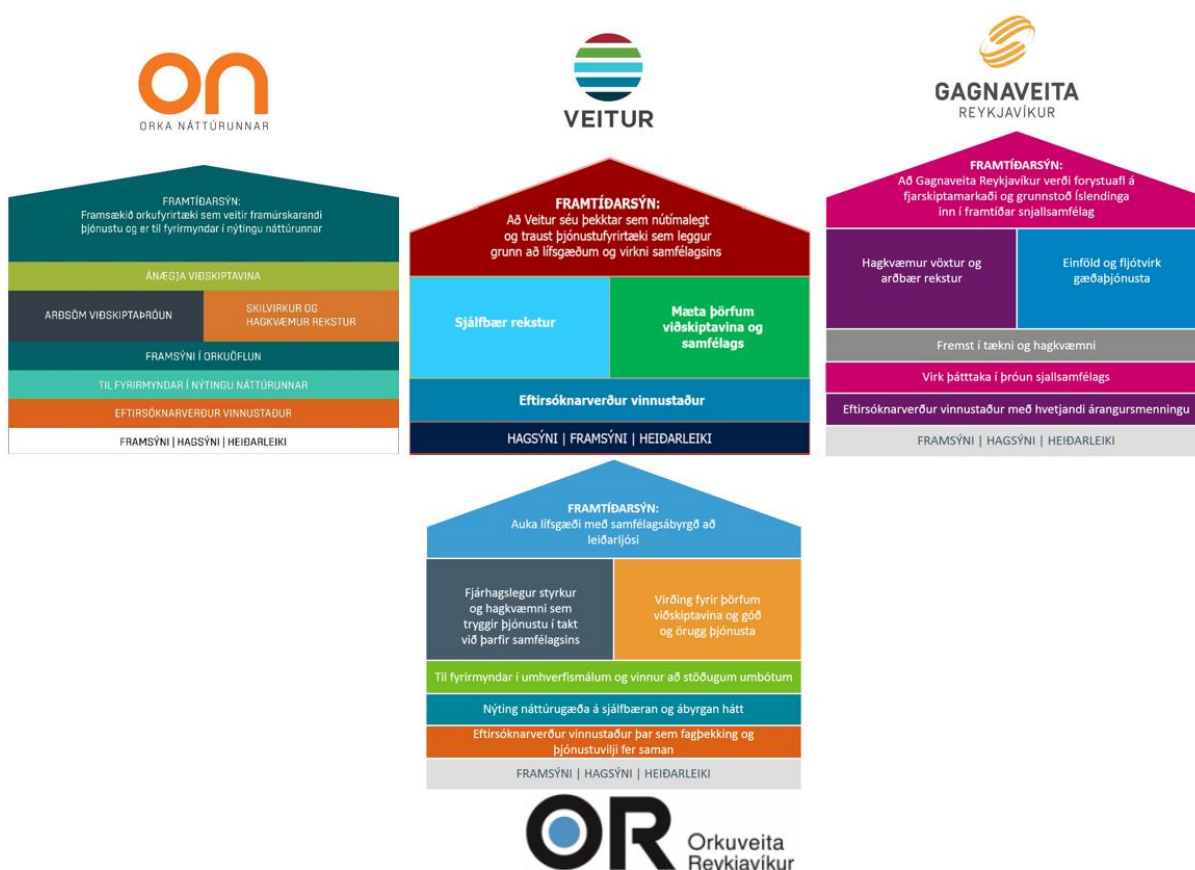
on
ORKA NÁTTÚRUNNAR

FRAMTÍÐARSÝN:
Framsækið orkufyrirtæki sem veitir framúrskarandi þjónustu og er til fyrirmyndar í nýtingu náttúrunnar

ÁNÆGJA VIÐSKIPTAVINA

ARÐSÖM VIÐSKIPTAÞRÓUN

SKILVIRKUR OG HAGKVÆMUR REKSTUR

FRAMSÝNI Í ORKUÖFLUN

TIL FYRIRMYNDAR Í NÝTINGU NÁTTÚRUNNAR

EFTIRSÓKNARVERÐUR VINNUSTAÐUR

FRAMSÝNI | HAGSÝNI | HEIÐARLEIKI

VEITUR

FRAMTÍÐARSÝN:
Að Veitur séu þekktar sem nútímalegt og traust þjónustufyrirtæki sem leggur grunn að lífsgæðum og virkni samfélagsins

Sjálfbær rekstur

Mæta þörfum viðskiptavina og samfélags

Eftirsóknarverður vinnustaður

HAGSÝNI | FRAMSÝNI | HEIÐARLEIKI

GAGNAVEITA
REYKJAVÍKUR

FRAMTÍÐARSÝN:
Að Gagnaveita Reykjavíkur verði forystuafl á fjarskiptamarkaði og grunnstoð Íslendinga inn í framtíðar snjallsamfélag

Hagkvæmur vöxtur og arðbær rekstur

Einföld og fljótvirk gæðaþjónusta

Fremst í tækni og hagkvæmni

Virk þátttaka í þróun sjallsamfélags

Eftirsóknarverður vinnustaður með hvetjandi árangursmenningu

FRAMSÝNI | HAGSÝNI | HEIÐARLEIKI

FRAMTÍÐARSÝN:
Auka lífsgæði með samfélagsábyrgð að leiðarljósi

Fjárhagslegur styrkur og hagkvæmni sem tryggir þjónustu í takt við þarfir samfélagsins

Virðing fyrir þörfum viðskiptavina og góð og örugg þjónusta

Til fyrirmyndar í umhverfismálum og vinnur að stöðugum umbótum

Nýting náttúrugæða á sjálfbæran og ábyrgan hátt

Eftirsóknarverður vinnustaður þar sem fagþekking og þjónustuvilji fer saman

FRAMSÝNI | HAGSÝNI | HEIÐARLEIKI

OR Orkuveita Reykjavíkur